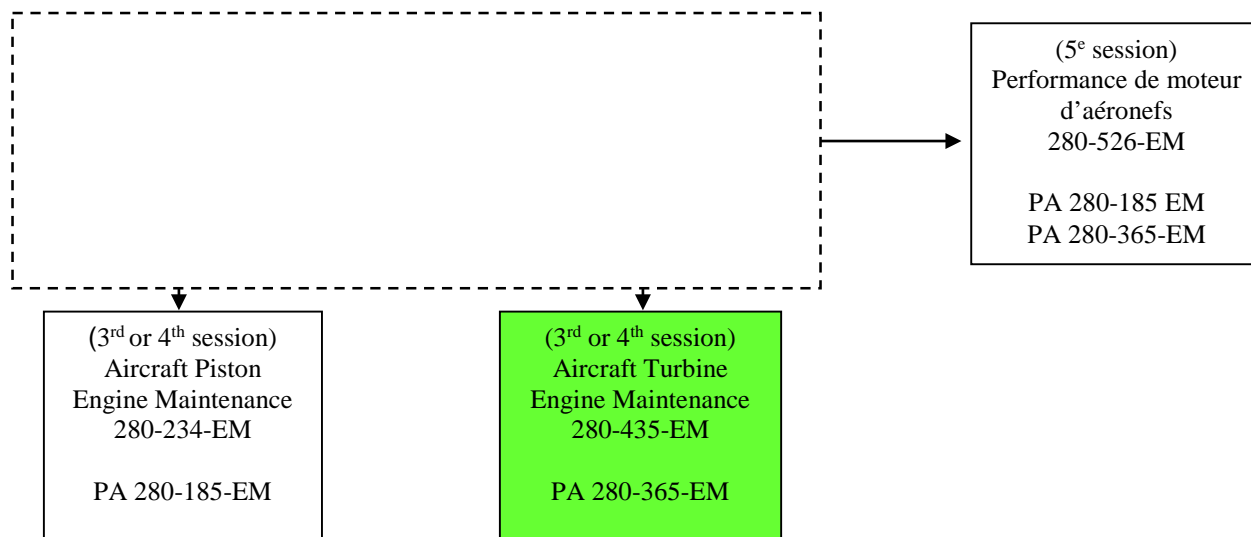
(5$^{e}$ session)
Performance de moteur d'aéronefs
280-526-EM

PA 280-185 EM
PA 280-365-EM

(3$^{rd}$ or 4$^{th}$ session)
Aircraft Piston Engine Maintenance
280-234-EM

PA 280-185-EM

(3$^{rd}$ or 4$^{th}$ session)
Aircraft Turbine Engine Maintenance
280-435-EM

PA 280-365-EM